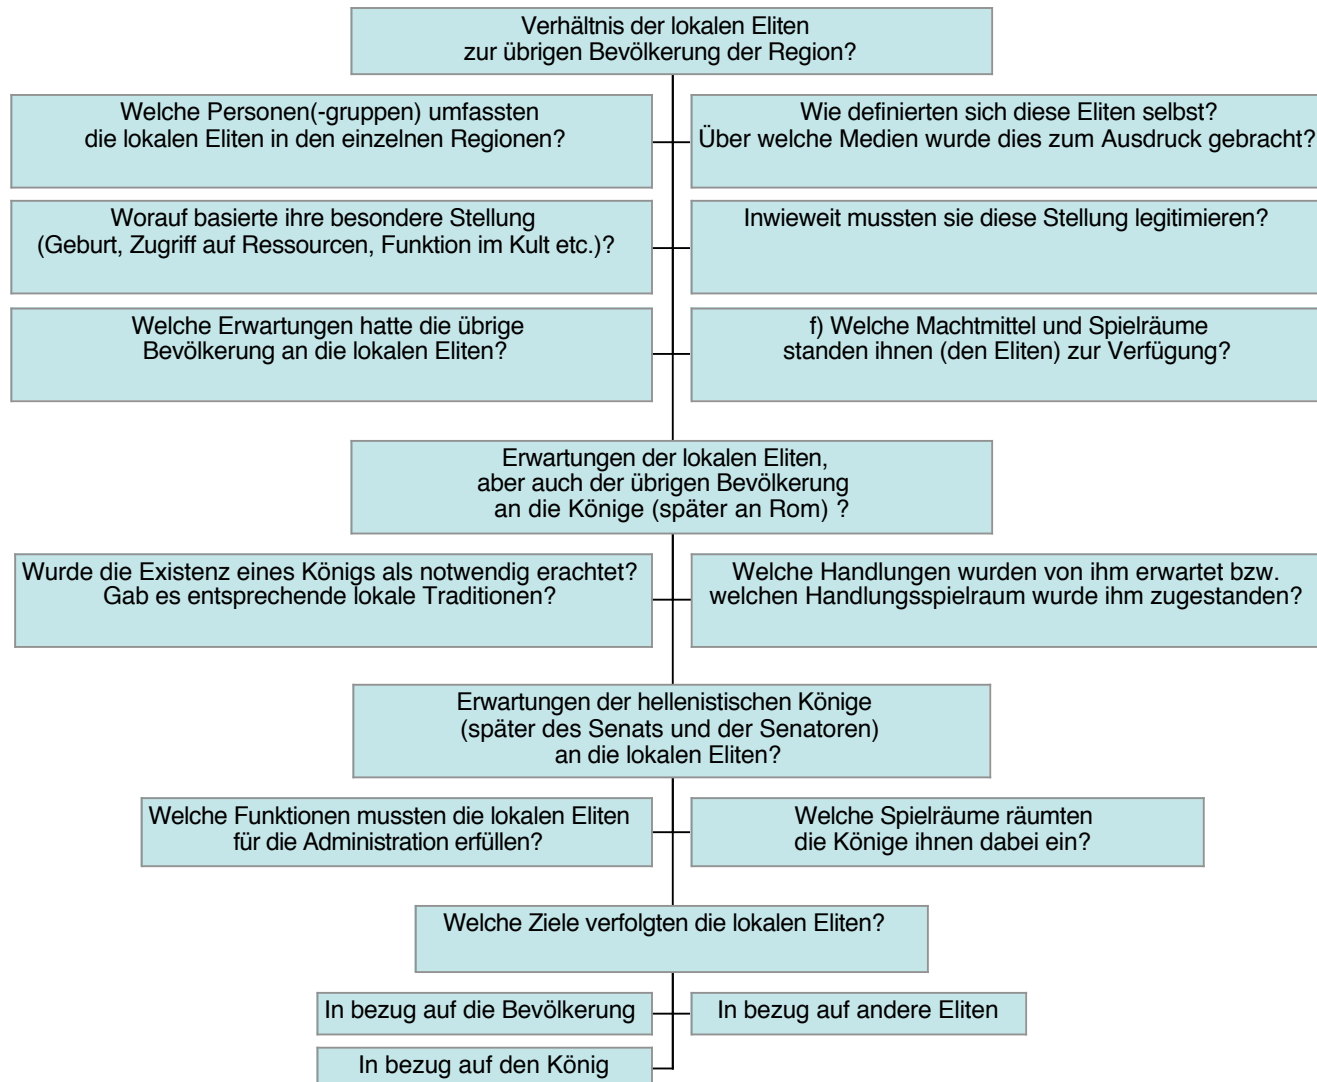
Verhältnis der lokalen Eliten zur übrigen Bevölkerung der Region?

Welche Personen(-gruppen) umfassten die lokalen Eliten in den einzelnen Regionen?

Wie definierten sich diese Eliten selbst? Über welche Medien wurde dies zum Ausdruck gebracht?

Worauf basierte ihre besondere Stellung (Geburt, Zugriff auf Ressourcen, Funktion im Kult etc.)?

Inwieweit mussten sie diese Stellung legitimieren?

Welche Erwartungen hatte die übrige Bevölkerung an die lokalen Eliten?

f) Welche Machtmittel und Spielräume standen ihnen (den Eliten) zur Verfügung?

Erwartungen der lokalen Eliten, aber auch der übrigen Bevölkerung an die Könige (später an Rom) ?

Wurde die Existenz eines Königs als notwendig erachtet? Gab es entsprechende lokale Traditionen?

Welche Handlungen wurden von ihm erwartet bzw. welchen Handlungsspielraum wurde ihm zugestanden?

Erwartungen der hellenistischen Könige (später des Senats und der Senatoren) an die lokalen Eliten?

Welche Funktionen mussten die lokalen Eliten für die Administration erfüllen?

Welche Spielräume räumten die Könige ihnen dabei ein?

Welche Ziele verfolgten die lokalen Eliten?

In bezug auf die Bevölkerung

In bezug auf andere Eliten

In bezug auf den König